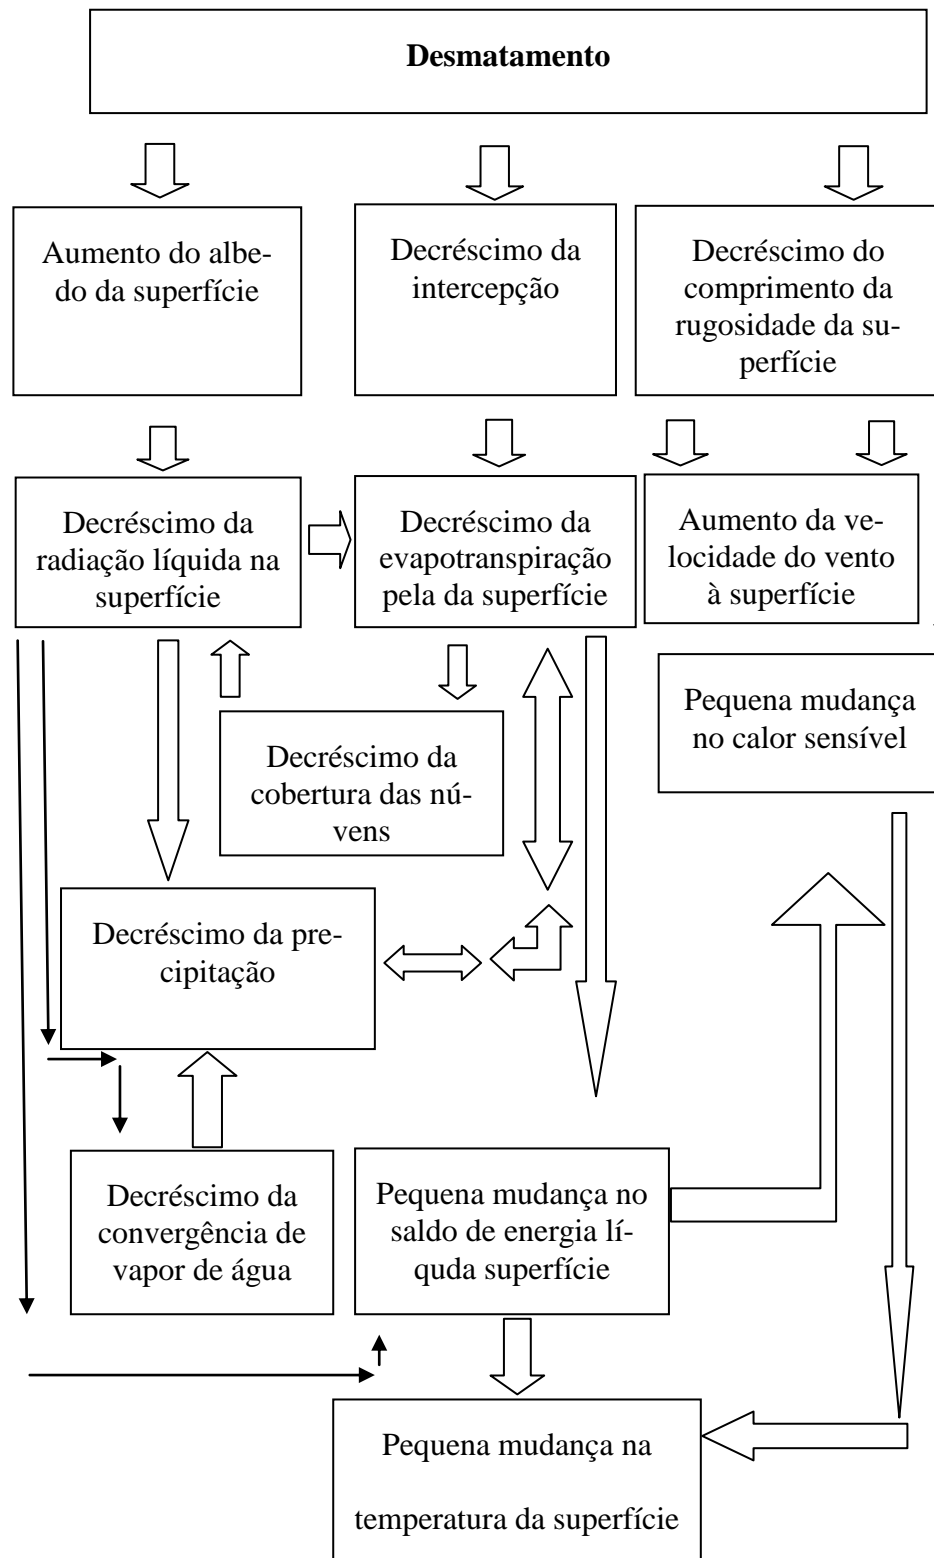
**Desmatamento**

Aumento do albedo da superfície

Decréscimo da intercepção

Decréscimo do comprimento da rugosidade da superfície

Decréscimo da radiação líquida na superfície

Decréscimo da evapotranspiração pela da superfície

Aumento da velocidade do vento à superfície

Pequena mudança no calor sensível

Decréscimo da cobertura das núvens

Decréscimo da precipitação

Decréscimo da convergência de vapor de água

Pequena mudança no saldo de energia líquida superfície

Pequena mudança na temperatura da superfície